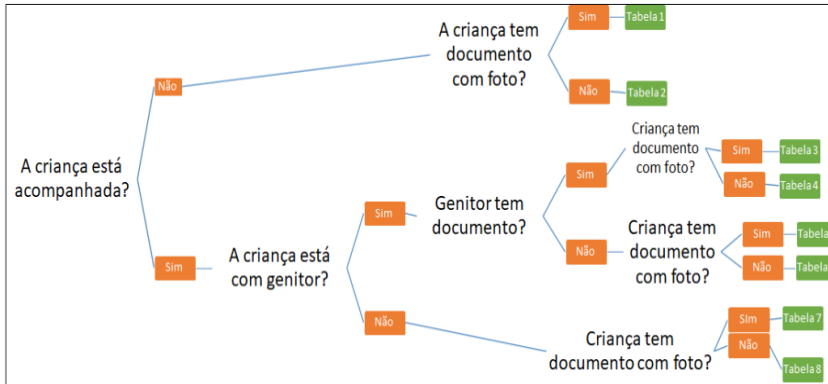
A criança está acompanhada?

Não

A criança tem documento com foto?

Sim

Tabela 1

Não

Tabela 2

Sim

A criança está com genitor?

Sim

Genitor tem documento?

Sim

Criança tem documento com foto?

Sim

Tabela 3

Não

Tabela 4

Não

Criança tem documento com foto?

Sim

Tabela

Não

Tabela

Não

Criança tem documento com foto?

SIm

Tabela 7

Não

Tabela 8